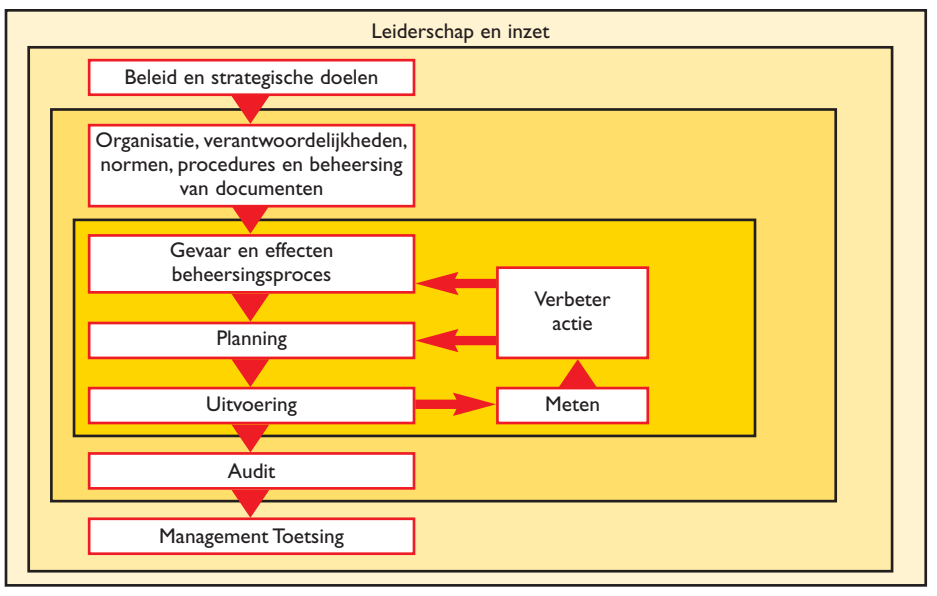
Leiderschap en inzet

Beleid en strategische doelen

Organisatie, verantwoordelijkheden, normen, procedures en beheersing van documenten

Gevaar en effecten beheersingsproces

Verbeter actie

Planning

Uitvoering

Meten

Audit

Management Toetsing